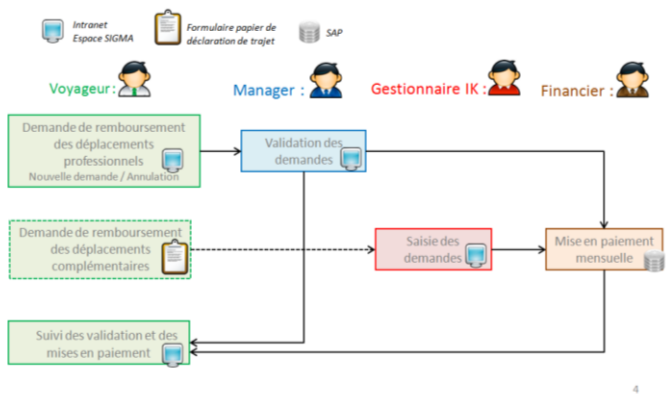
Intranet
Espace SIGMA

Formulaire papier de déclaration de trajet

SAP

Voyageur :

Manager :

Gestionnaire IK :

Financier :

Demande de remboursement des déplacements professionnels
Nouvelle demande / Annulation

Validation des demandes

Demande de remboursement des déplacements complémentaires

Saisie des demandes

Mise en paiement mensuelle

Suivi des validation et des mises en paiement

4